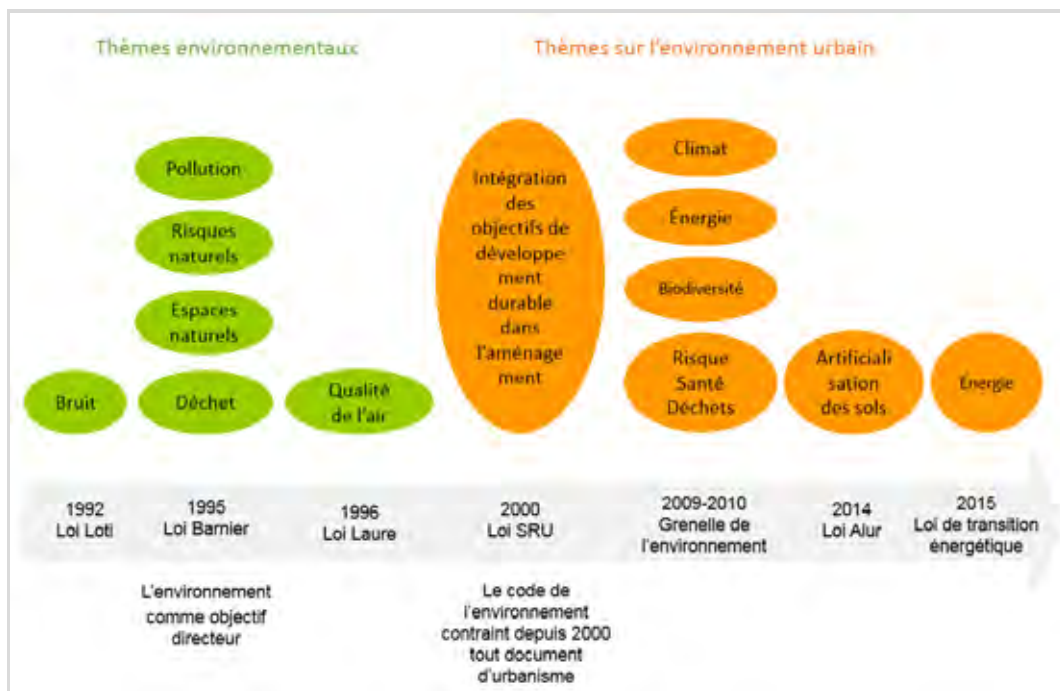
Thèmes environnementaux

Thèmes sur l'environnement urbain

Pollution

Risques naturels

Espaces naturels

Bruit

Déchet

Qualité de l'air

Intégration des objectifs de développement durable dans l'aménagement

Climat

Énergie

Biodiversité

Risque Santé Déchets

Artificialisation des sols

Énergie

1992 Loi Loti

1995 Loi Barnier

1996 Loi Laure

2000 Loi SRU

2009-2010 Grenelle de l'environnement

2014 Loi Alur

2015 Loi de transition énergétique

L'environnement comme objectif directeur

Le code de l'environnement contraint depuis 2000 tout document d'urbanisme